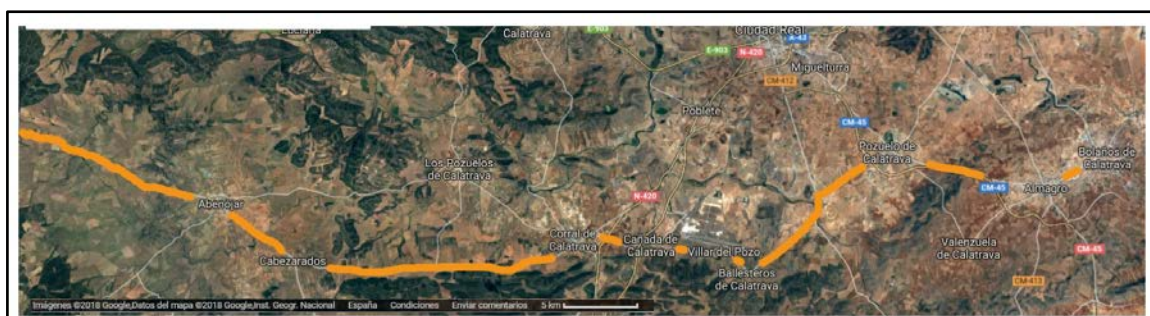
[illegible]
Calatrava
E-903
Ciudad Real
A-43
E-903
N-420
Miguelturra
CM-412
Poblete
CM-45
Los Pozuelos de Calatrava
Pozuelo de Calatrava
Bolaños de Calatrava
Abenójar
N-420
CM-45
Almagro
Corral de Calatrava
Cañada de Calatrava
Villar del Pozo
Valenzuela de Calatrava
CM-45
Cabezarados
Ballesteros de Calatrava
CM-413
Imágenes ©2018 Google,Datos del mapa ©2018 Google,Inst. Geogr. Nacional España Condiciones Enviar comentarios 5 km